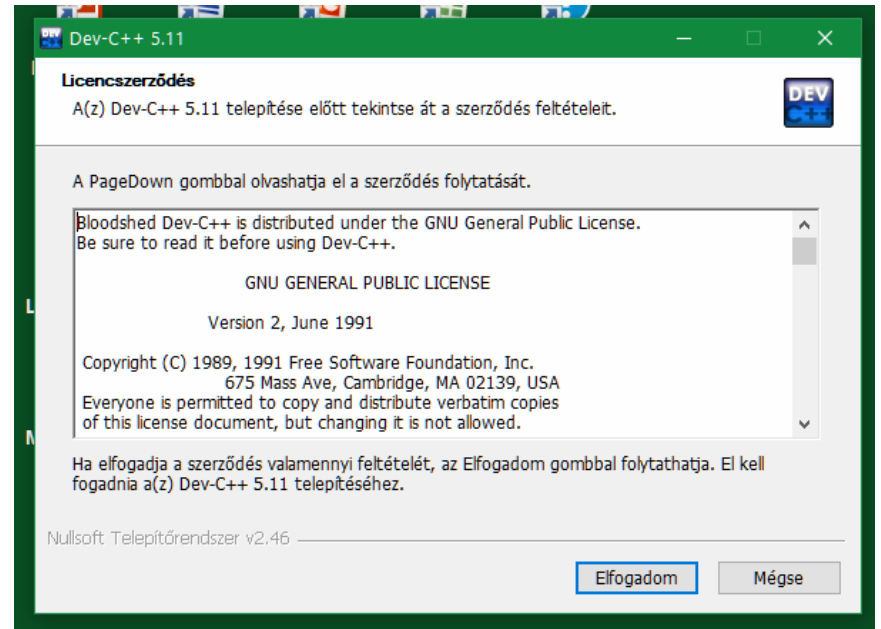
Dev-C++ 5.11

Licencszerződés

A(z) Dev-C++ 5.11 telepítése előtt tekintse át a szerződés feltételeit.

DEV C++

A PageDown gombbal olvashatja el a szerződés folytatását.

Bloodshed Dev-C++ is distributed under the GNU General Public License.
Be sure to read it before using Dev-C++.

GNU GENERAL PUBLIC LICENSE

Version 2, June 1991

Copyright (C) 1989, 1991 Free Software Foundation, Inc.
675 Mass Ave, Cambridge, MA 02139, USA
Everyone is permitted to copy and distribute verbatim copies
of this license document, but changing it is not allowed.

Ha elfogadja a szerződés valamennyi feltételét, az Elfogadom gombbal folytathatja. El kell fogadnia a(z) Dev-C++ 5.11 telepítéséhez.

Nullsoft Telepítőrendszer v2.46

Elfogadom

Mégse